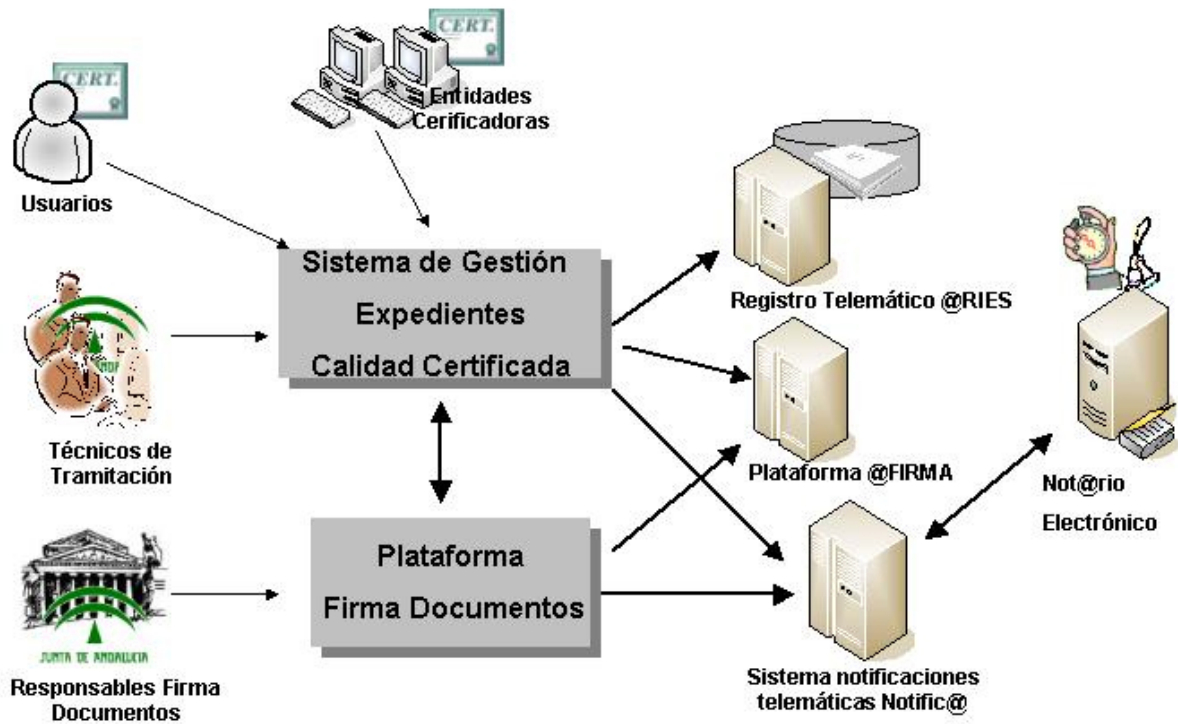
CERT.

CERT.

Entidades Cerificadoras

Usuarios

Sistema de Gestión Expedientes Calidad Certificada

Técnicos de Tramitación

Responsables Firma Documentos

JUNTA DE ANDALUCIA

Plataforma Firma Documentos

Registro Telemático @RIES

Plataforma @FIRMA

Sistema notificaciones telemáticas Notific@

Not@rio Electrónico